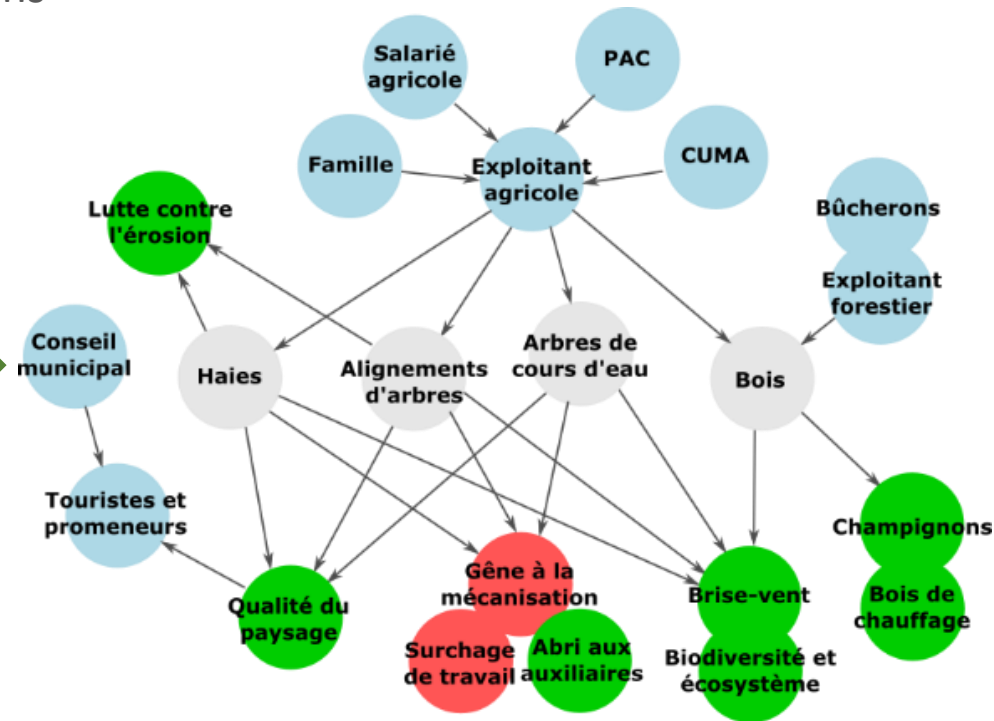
Salarié agricole

PAC

Famille

Exploitant agricole

CUMA

Lutte contre l'érosion

Bûcherons

Exploitant forestier

Conseil municipal

Haies

Alignements d'arbres

Arbres de cours d'eau

Bois

Touristes et promeneurs

Champignons

Gêne à la mécanisation

Brise-vent

Bois de chauffage

Qualité du paysage

Surchage de travail

Abri aux auxiliaires

Biodiversité et écosystème